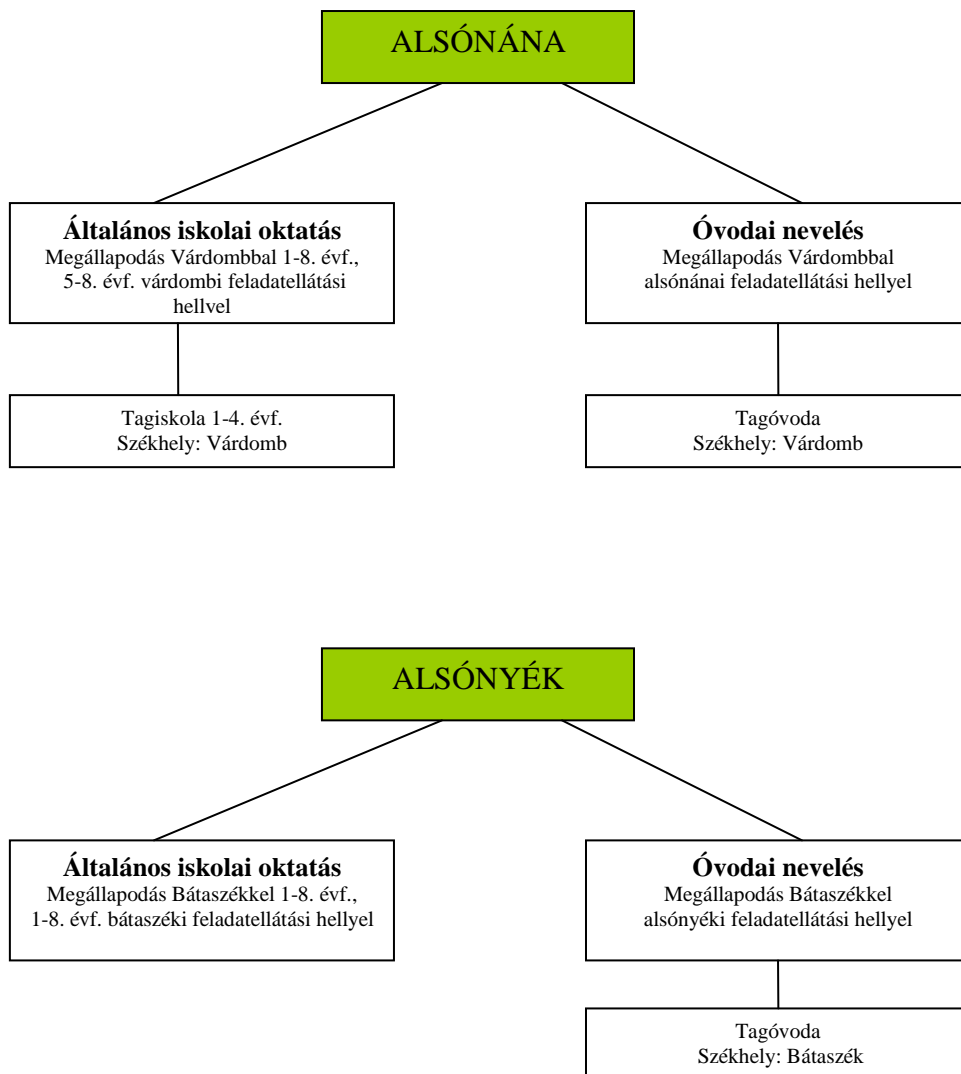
ALSÓNÁNA

**Általános iskolai oktatás**
Megállapodás Várdombbal 1-8. évf., 5-8. évf. várdombi feladatellátási hellyel

Tagiskola 1-4. évf.
Székhely: Várdomb

**Óvodai nevelés**
Megállapodás Várdombbal alsónánai feladatellátási hellyel

Tagóvoda
Székhely: Várdomb

ALSÓNYÉK

**Általános iskolai oktatás**
Megállapodás Bátaszékkel 1-8. évf., 1-8. évf. bátaszéki feladatellátási hellyel

**Óvodai nevelés**
Megállapodás Bátaszékkel alsónyéki feladatellátási hellyel

Tagóvoda
Székhely: Bátaszék